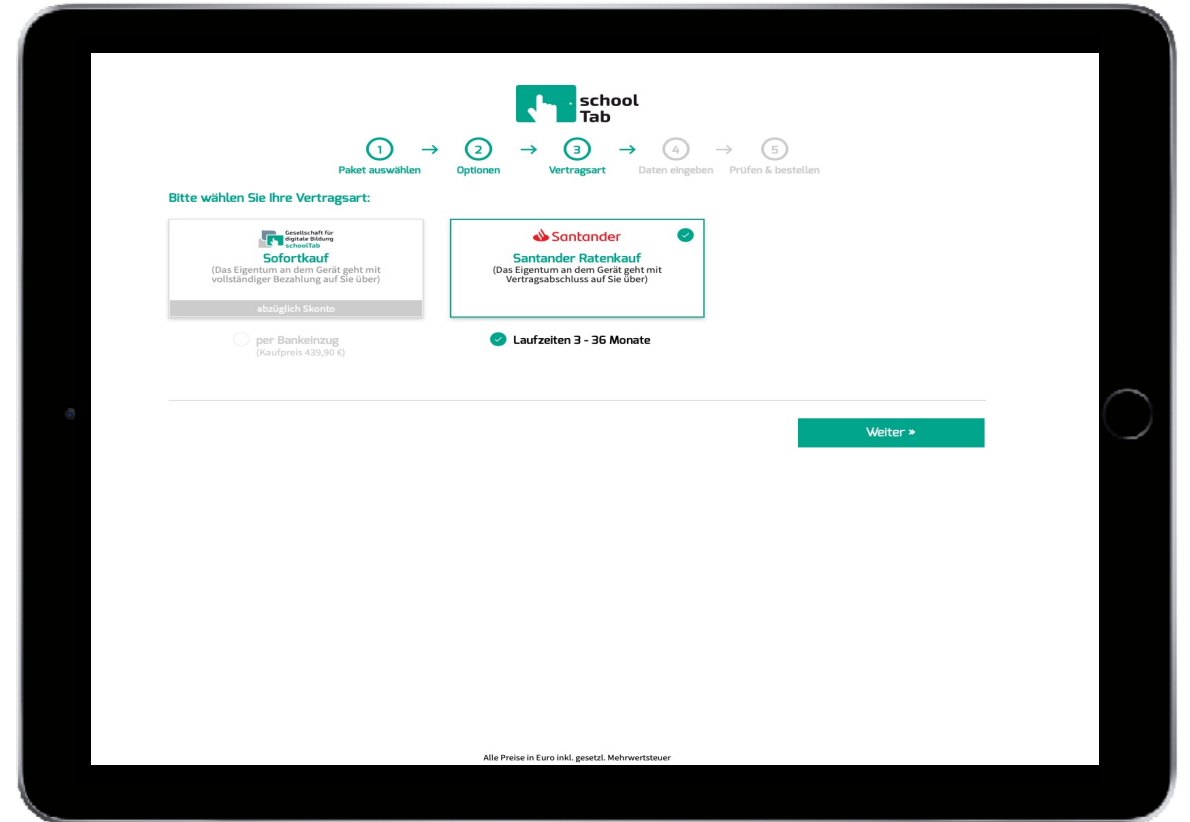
school Tab

1 Paket auswählen → 2 Optionen → 3 Vertragsart → 4 Daten eingeben → 5 Prüfen & bestellen

Bitte wählen Sie Ihre Vertragsart:

Gesellschaft für digitale Bildung schoolTab
Sofortkauf
(Das Eigentum an dem Gerät geht mit vollständiger Bezahlung auf Sie über)
abzüglich Skonto

per Bankeinzug
(Kaufpreis 439,90 €)

Santander
Santander Ratenkauf
(Das Eigentum an dem Gerät geht mit Vertragsabschluss auf Sie über)

Laufzeiten 3 - 36 Monate

Weiter »

Alle Preise in Euro inkl. gesetzl. Mehrwertsteuer